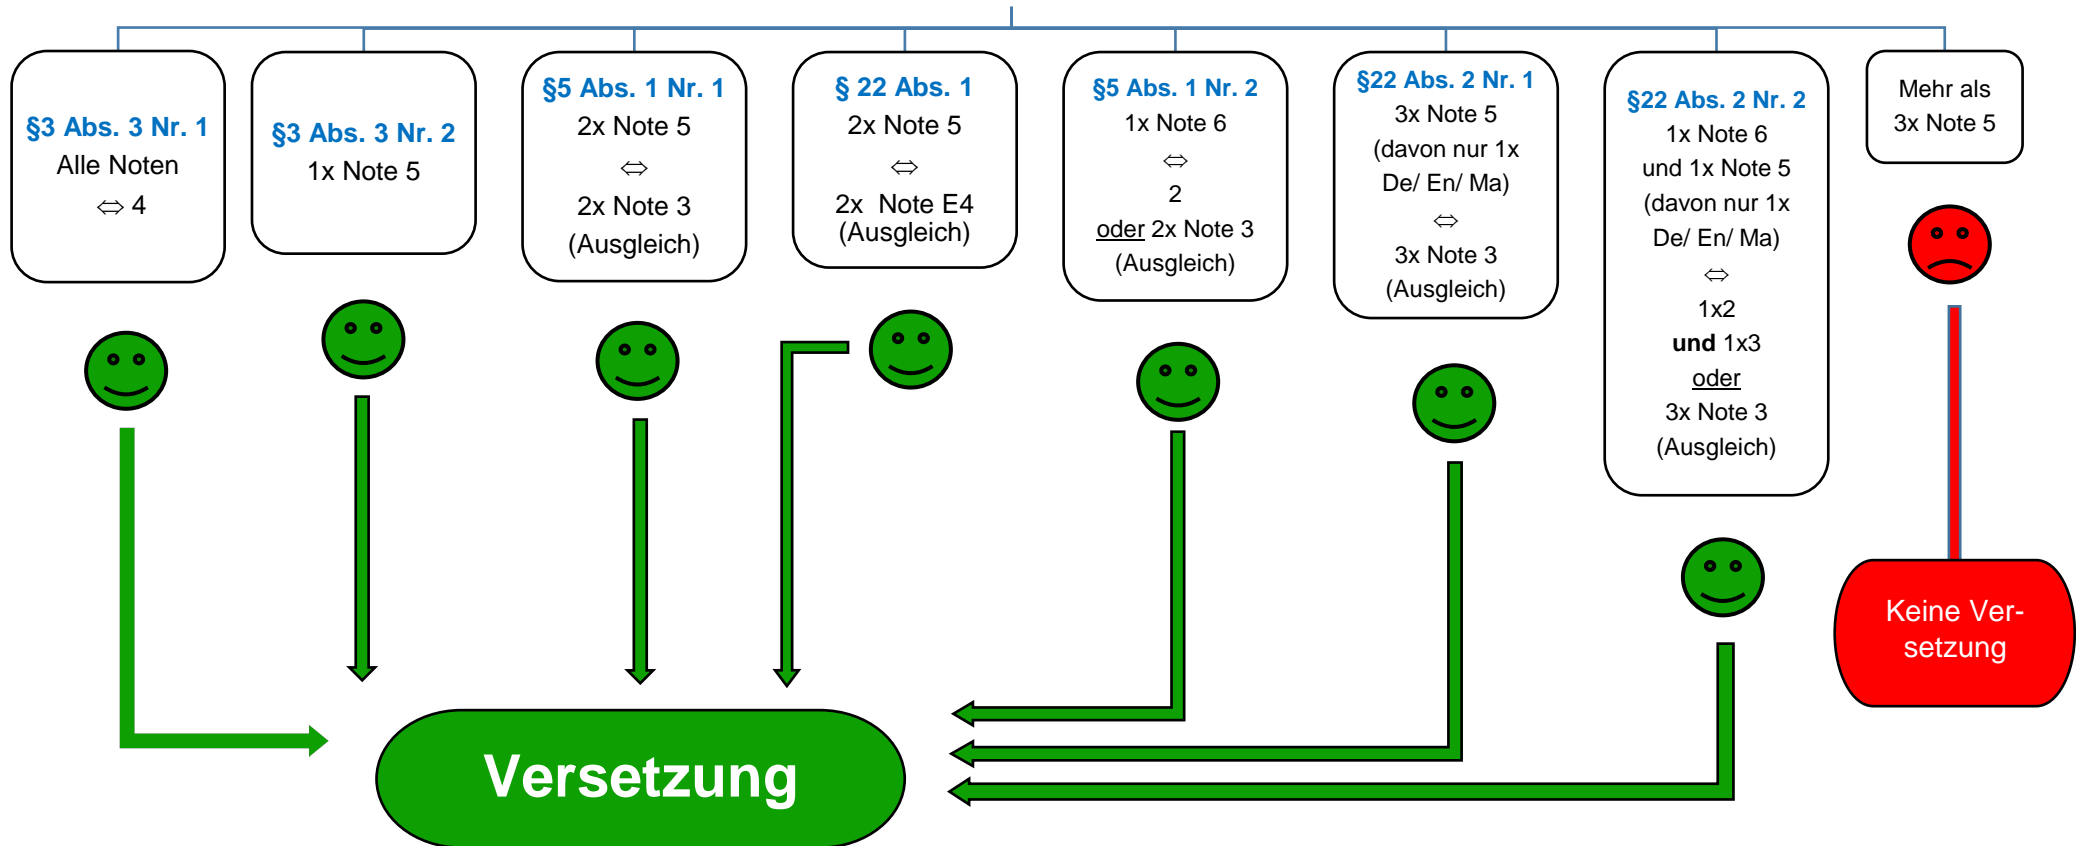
§3 Abs. 3 Nr. 1
Alle Noten
⇔ 4

§3 Abs. 3 Nr. 2
1x Note 5

§5 Abs. 1 Nr. 1
2x Note 5
⇔
2x Note 3
(Ausgleich)

§ 22 Abs. 1
2x Note 5
⇔
2x Note E4
(Ausgleich)

§5 Abs. 1 Nr. 2
1x Note 6
⇔
2
oder 2x Note 3
(Ausgleich)

§22 Abs. 2 Nr. 1
3x Note 5
(davon nur 1x
De/ En/ Ma)
⇔
3x Note 3
(Ausgleich)

§22 Abs. 2 Nr. 2
1x Note 6
und 1x Note 5
(davon nur 1x
De/ En/ Ma)
⇔
1x2
und 1x3
oder
3x Note 3
(Ausgleich)

Mehr als
3x Note 5

Keine Versetzung

Versetzung